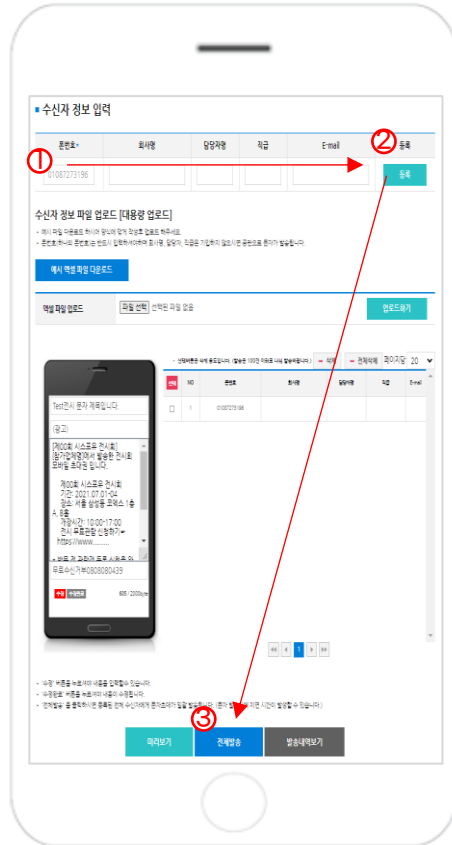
수신자 정보 입력

| 휴대폰* | 회사명 | 담당자명 | 직급 | E-mail | 등록 |
|---|---|---|---|---|---|
| 01087273196 | | | | | 등록 |

①
②

수신자 정보 파일 업로드 [대용량 업로드]

- 예시 파일 다운로드 하시어 양식에 맞게 작성후 업로드 하주세요.
- 휴대폰(하시된 휴대번호)은 반드시 입력하셔야하며 회사명, 담당자, 직급은 기입하지 않으시면 공란으로 문자가 발송됩니다.

예시 엑셀 파일 다운로드

엑셀 파일 업로드 파일 선택 선택된 파일 없음 업로드하기

Test전시 문자 제목입니다.
(광고)
제00회 시스포로 전시회 참가업체명에서 발송한 전시회 모바일 초대권 입니다.
제00회 시스포로 전시회
기간: 2021.07.01~04
장소: 서울 삼성동 코엑스 1층 A 홀
개장시간: 10:00~17:00
전시 프로필용 신청하기~ https://www.........
무료수신거부0808080439
605 / 2000byte

선택하면은 삭제 등드립니다. | 삭제 | 전체삭제 | 페이지당 20

| 선택 | NO | 휴대폰 | 회사명 | 담당자명 | 직급 | E-mail |
|---|---|---|---|---|---|---|
| | 1 | 01087273196 | | | | |

1

- '삭제' 버튼을 누르시면 내용을 입력할 수 있습니다.
- '수정완료' 버튼을 누르시면 내용이 수정됩니다.
- '전체발송' 을 클릭하시면 등록된 전체 수신자에게 문자(초대)가 일괄 발송됩니다. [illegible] 발송될 수 있습니다.

③

미리보기 전체발송 발송내역보기